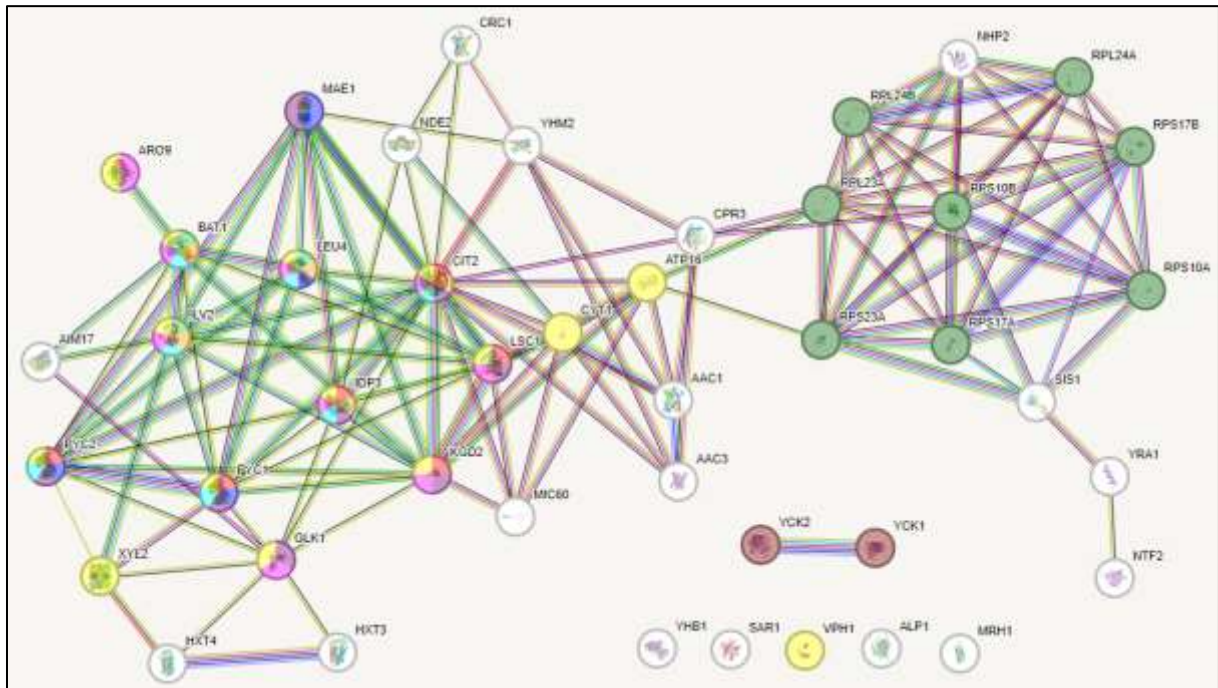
CRC1
NHP2
RPL24A
MAE1
NDE2
YHM2
RPL24B
RPS17B
ARO9
BAT1
LEU4
CIT2
CPR3
RPL23
RPS10B
ATP16
RPS10A
ILV2
CIT1
AIM17
LSC1
RPS23A
RPS17A
IDP1
AAC1
SIS1
PYC2
PYC1
KGD2
AAC3
YRA1
MIC60
YCK2
YCK1
XYL2
GLK1
NTF2
HXT4
HXT3
YHB1
SAR1
VPH1
ALP1
MRH1